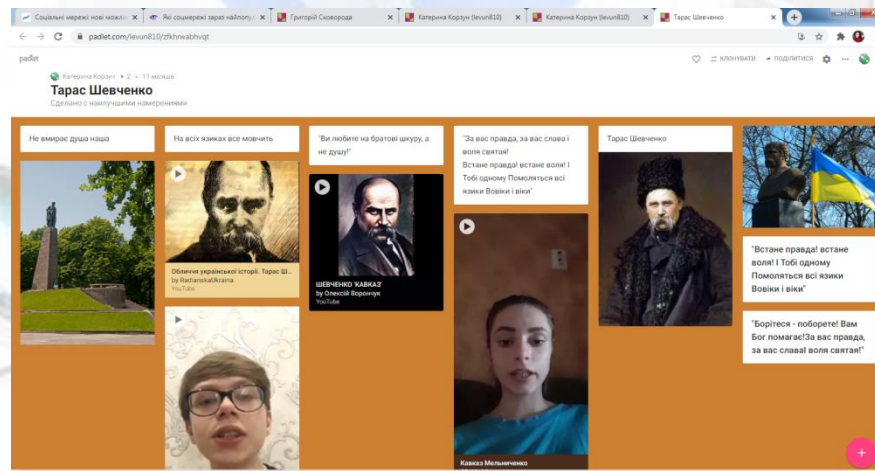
Соціальні мережі нові можл... | Як соцмережі зараз найпопу... | Григорій Сковорода | Катерина Корзун (levun810) | Катерина Корзун (levun810) | Тарас Шевченко

padlet.com/levun810/zfkhrwabhvqt

padlet

КЛОНУВАТИ ПОДІЛИТИСЯ

Катерина Корзун • 2 • 11 місяць

Тарас Шевченко

Сделано с наилучшими намерениями

Не вмирає душа наша

На всіх язиках все мовчить

Обличчя української історії. Тарас Ш...
by RadianskaUkraina
YouTube

"Ви любите на братові шкуру, а не душу!"

ШЕВЧЕНКО 'КАВКАЗ'
by Олексій Ворончук
YouTube

"За вас правда, за вас слава і воля святая!
Встане правда! встане воля! І Тобі одному Помоляться всі язики Вовіки і віки"

Кавказ Мельниченко

Тарас Шевченко

"Встане правда! встане воля! І Тобі одному Помоляться всі язики Вовіки і віки"

"Борітеся - поборете! Вам Бог помагає!За вас правда, за вас слава! воля святая!"

+